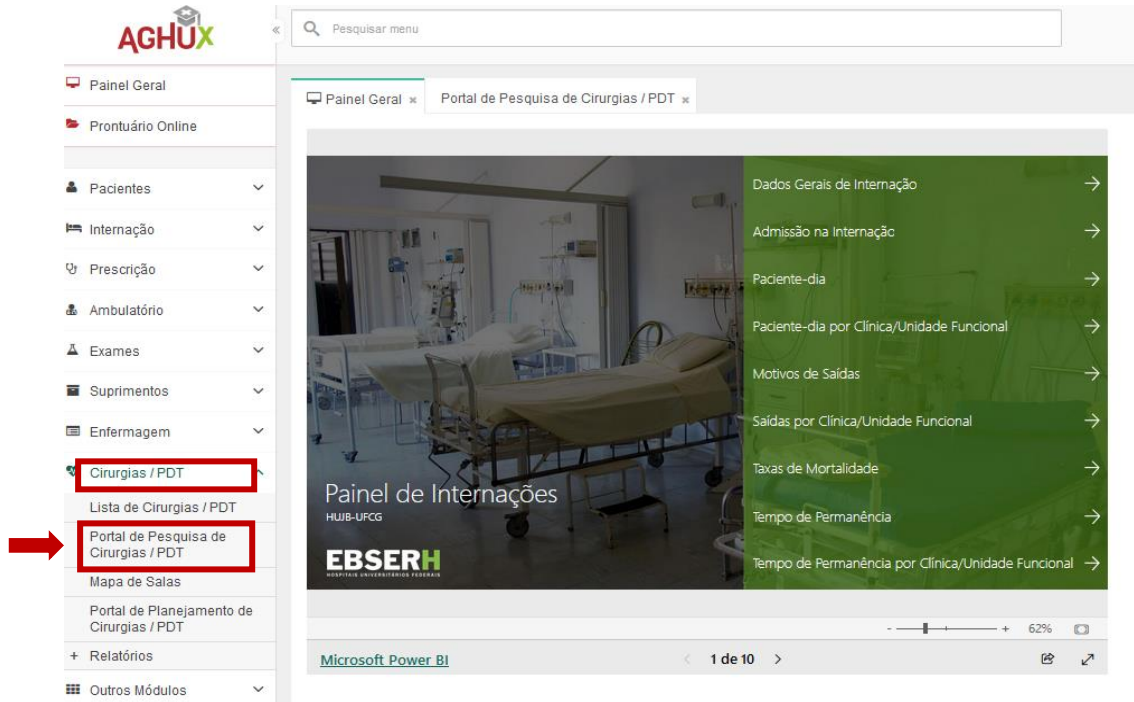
AGHUX

Pesquisar menu

Painel Geral

Prontuário Online

Pacientes

Internação

Prescrição

Ambulatório

Exames

Suprimentos

Enfermagem

Cirurgias / PDT

Lista de Cirurgias / PDT

Portal de Pesquisa de Cirurgias / PDT

Mapa de Salas

Portal de Planejamento de Cirurgias / PDT

+ Relatórios

Outros Módulos

Painel Geral ×

Portal de Pesquisa de Cirurgias / PDT ×

Painel de Internações
HUJB-UFCG

EBSERH
HOSPITAIS UNIVERSITÁRIOS FEDERAIS

Dados Gerais de Internação →

Admissão na Internação →

Paciente-dia →

Paciente-dia por Clínica/Unidade Funcional →

Motivos de Saídas →

Saídas por Clínica/Unidade Funcional →

Taxas de Mortalidade →

Tempo de Permanência →

Tempo de Permanência por Clínica/Unidade Funcional →

- + 62%

Microsoft Power BI

1 de 10